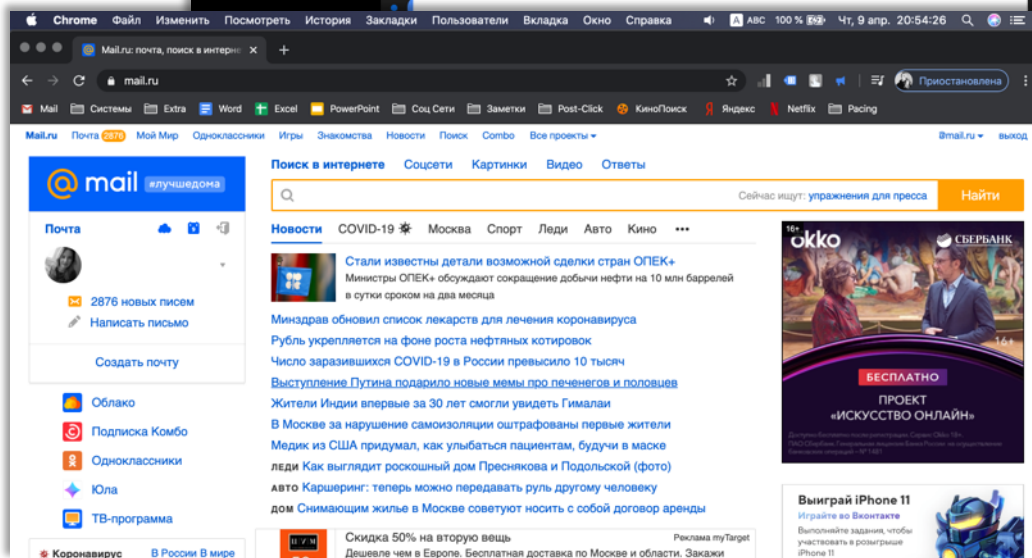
Chrome Файл Изменить Посмотреть История Закладки Пользователи Вкладка Окно Справка
ABC 100 % Чт, 9 апр. 20:54:26

Mail.ru: почта, поиск в интерне ×
mail.ru
Приостановлена

Mail Системы Extra Word Excel PowerPoint Соц Сети Заметки Post-Click КиноПоиск Яндекс Netflix Pacing

Mail.ru Почта 2876 Мой Мир Одноклассники Игры Знакомства Новости Поиск Combo Все проекты
@mail.ru выход

@ mail #лучшедома

Почта

2876 новых писем
Написать письмо

Создать почту

Облако
Подписка Комбо
Одноклассники
Юла
ТВ-программа

Коронавирус В России В мире

Поиск в интернете Соцсети Картинки Видео Ответы

Сейчас ищут: упражнения для пресса Найти

Новости COVID-19 Москва Спорт Леди Авто Кино •••

Стали известны детали возможной сделки стран ОПЕК+
Министры ОПЕК+ обсуждают сокращение добычи нефти на 10 млн баррелей в сутки сроком на два месяца

Минздрав обновил список лекарств для лечения коронавируса
Рубль укрепляется на фоне роста нефтяных котировок
Число заразившихся COVID-19 в России превысило 10 тысяч
Выступление Путина подарило новые мемы про печенегов и половцев
Жители Индии впервые за 30 лет смогли увидеть Гималаи
В Москве за нарушение самоизоляции оштрафованы первые жители
Медик из США придумал, как улыбаться пациентам, будучи в маске
ЛЕДИ Как выглядит роскошный дом Преснякова и Подольской (фото)
АВТО Каршеринг: теперь можно передавать руль другому человеку
ДОМ Снимающим жилье в Москве советуют носить с собой договор аренды

Скидка 50% на вторую вещь
Реклама myTarget
Дешевле чем в Европе. Бесплатная доставка по Москве и области. Закажи

16+ okko СБЕРБАНК
16+
БЕСПЛАТНО
ПРОЕКТ «ИСКУССТВО ОНЛАЙН»

Выиграй iPhone 11
Играйте во Вконтакте
Выполняйте задания, чтобы участвовать в розыгрыше iPhone 11